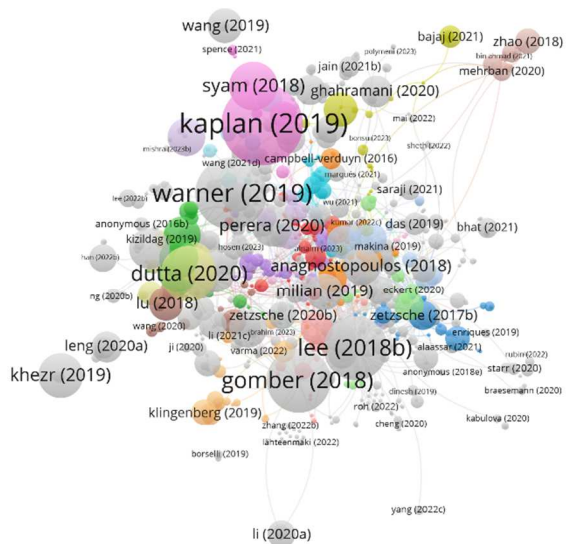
wang (2019)
spence (2021)
polymeni (2023)
bajaj (2021)
zhao (2018)
bin ahmad (2021)
jain (2021b)
mehrban (2020)
syam (2018)
ghahramani (2020)
mai (2022)
kaplan (2019)
bonsu (2023)
shetty (2022)
mishra (2023b)
wang (2021d)
campbell-verduyn (2016)
marques (2021)
lee (2022b)
warner (2019)
wu (2021)
saraji (2021)
anonymous (2016b)
perera (2020)
kumar (2022)
das (2019)
bhat (2021)
kizildag (2019)
hosen (2023)
alsaim (2023)
makina (2019)
han (2023)
dutta (2020)
anagnostopoulos (2018)
ng (2020b)
milian (2019)
eckert (2020)
lu (2018)
zetzsche (2020b)
zetzsche (2017b)
wang (2020)
li (2021c)
ibrahim (2023)
enriques (2019)
leng (2020a)
ji (2020)
varma (2022)
alaassar (2021)
rubini (2022)
lee (2018b)
khezr (2019)
anonymous (2018e)
starr (2020)
gomber (2018)
dinesh (2019)
braesemann (2020)
klingenberg (2019)
ron (2022)
zhang (2022b)
cheng (2020)
kabulova (2020)
lahteenmaki (2022)
borselli (2019)
yang (2022c)
li (2020a)